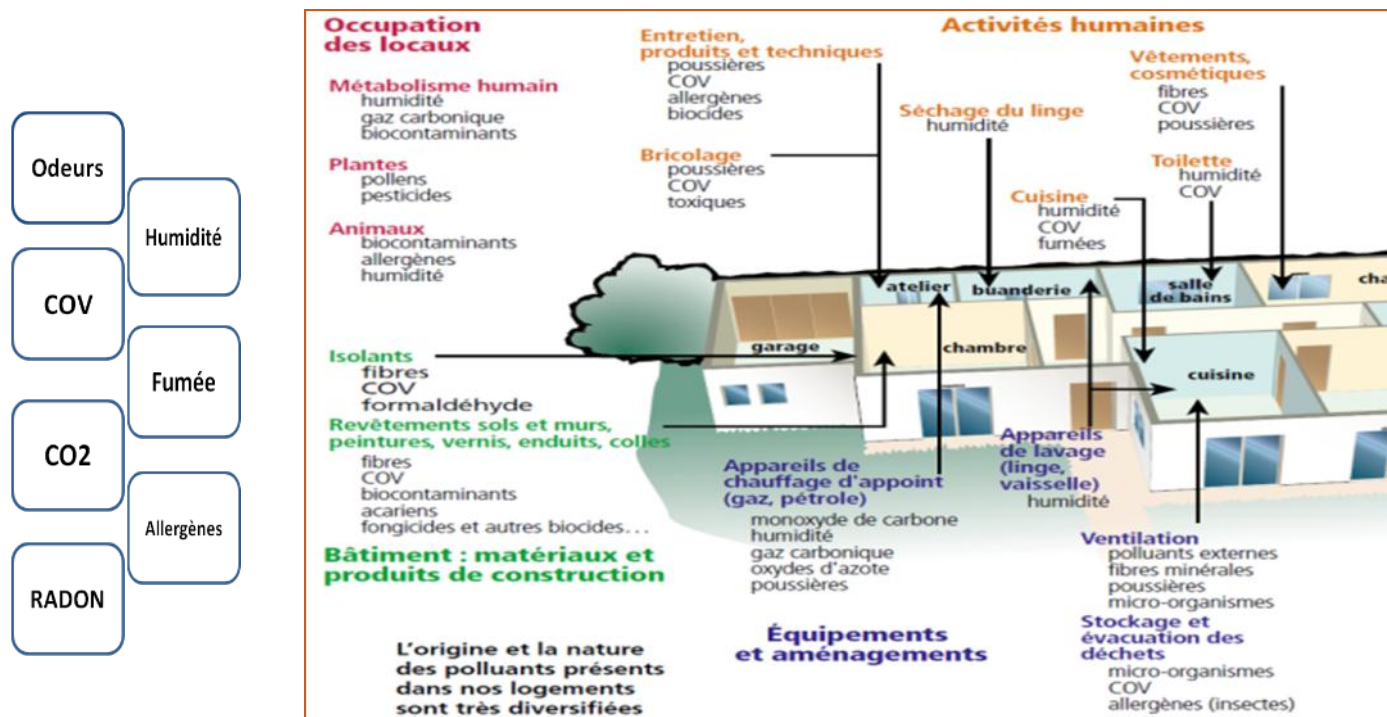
Odeurs

Humidité

COV

Fumée

CO2

Allergènes

RADON

Occupation des locaux

Métabolisme humain
humidité
gaz carbonique
biocontaminants

Plantes
pollens
pesticides

Animaux
biocontaminants
allergènes
humidité

Entretien, produits et techniques
poussières
COV
allergènes
biocides

Bricolage
poussières
COV
toxiques

Activités humaines

Séchage du linge
humidité

Vêtements, cosmétiques
fibres
COV
poussières

Toilette
humidité
COV

Cuisine
humidité
COV
fumées

atelier
buanderie
salle de bains
cha
garage
chambre
cuisine

Isolants
fibres
COV
formaldéhyde

Revêtements sols et murs, peintures, vernis, enduits, colles
fibres
COV
biocontaminants
acariens
fongicides et autres biocides...

Bâtiment : matériaux et produits de construction

Appareils de chauffage d'appoint (gaz, pétrole)
monoxyde de carbone
humidité
gaz carbonique
oxydes d'azote
poussières

Appareils de lavage (linge, vaisselle)
humidité

Ventilation
polluants externes
fibres minérales
poussières
micro-organismes

Stockage et évacuation des déchets
micro-organismes
COV
allergènes (insectes)

Équipements et aménagements

L'origine et la nature des polluants présents dans nos logements sont très diversifiées